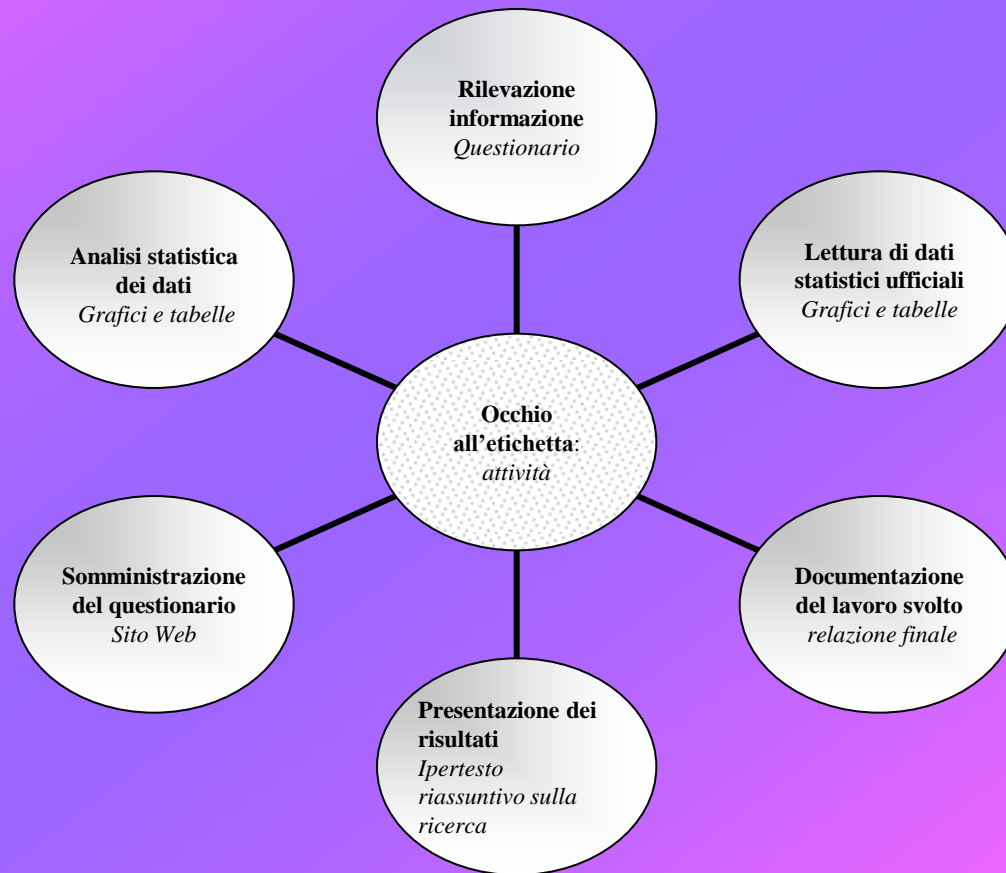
Rilevazione informazione
*Questionario*

Analisi statistica dei dati
*Grafici e tabelle*

Lettura di dati statistici ufficiali
*Grafici e tabelle*

Occhio all'etichetta:
*attività*

Somministrazione del questionario
*Sito Web*

Documentazione del lavoro svolto
*relazione finale*

Presentazione dei risultati
*Ipertesto riassuntivo sulla ricerca*